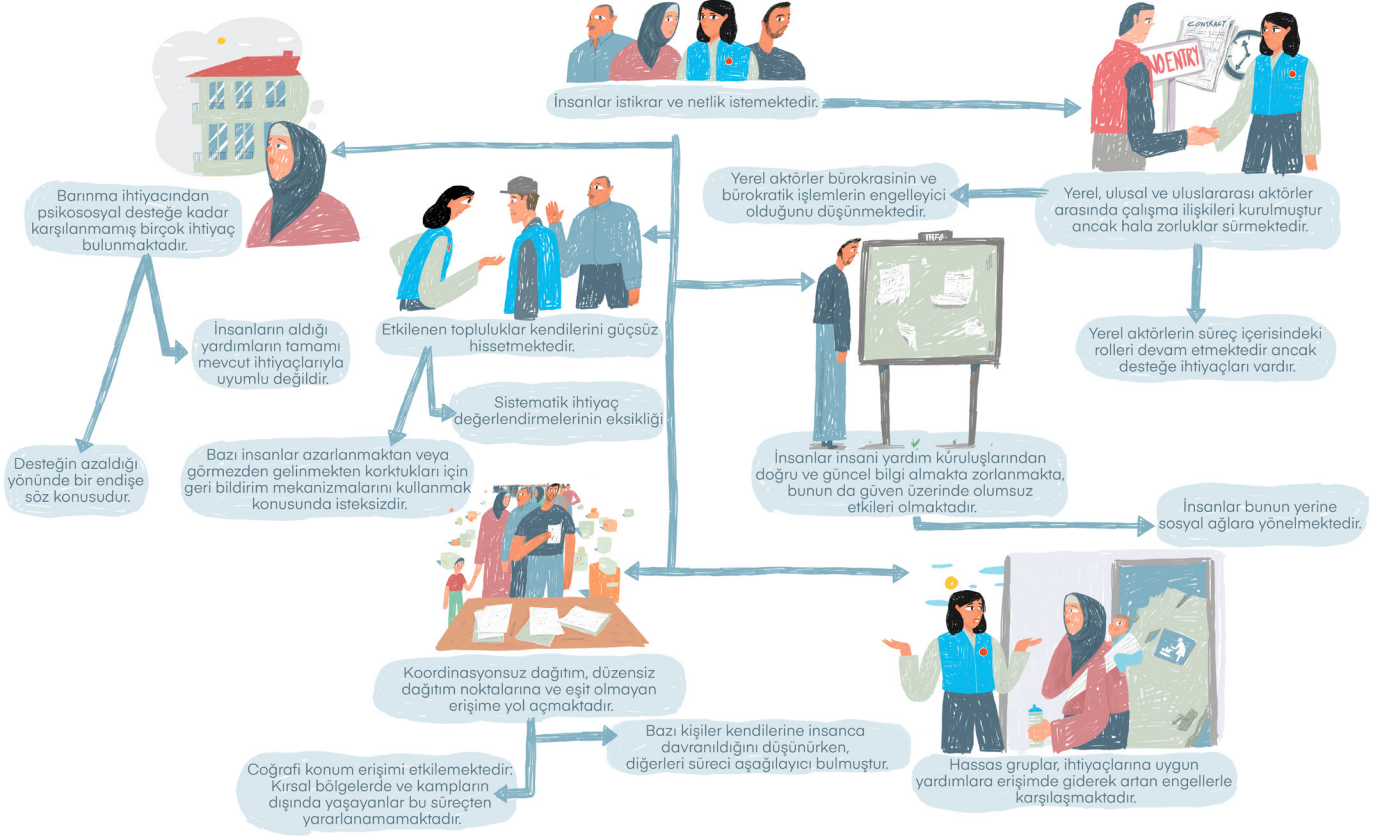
NO ENTRY

CONTRACT

İnsanlar istikrar ve netlik istemektedir.

Yerel, ulusal ve uluslararası aktörler arasında çalışma ilişkileri kurulmuştur ancak hala zorluklar sürmektedir.

Yerel aktörler bürokrasinin ve bürokratik işlemlerin engelleyici olduğunu düşünmektedir.

Yerel aktörlerin süreç içerisindeki rolleri devam etmektedir ancak desteğe ihtiyaçları vardır.

Barınma ihtiyacından psikososyal desteğe kadar karşılanmamış birçok ihtiyaç bulunmaktadır.

İnsanların aldığı yardımların tamamı mevcut ihtiyaçlarıyla uyumlu değildir.

Desteğin azaldığı yönünde bir endişe söz konusudur.

Etkilenen topluluklar kendilerini güçsüz hissetmektedir.

Sistematik ihtiyaç değerlendirmelerinin eksikliği

Bazı insanlar azarlanmaktan veya görmezden gelinmekten korktukları için geri bildirim mekanizmalarını kullanmak konusunda isteksizdir.

INFO

İnsanlar insani yardım kuruluşlarından doğru ve güncel bilgi almakta zorlanmakta, bunun da güven üzerinde olumsuz etkileri olmaktadır.

İnsanlar bunun yerine sosyal ağlara yönelmektedir.

Koordinasyonsuz dağıtım, düzensiz dağıtım noktalarına ve eşit olmayan erişime yol açmaktadır.

Bazı kişiler kendilerine insanca davranıldığını düşünürken, diğerleri süreci aşağılayıcı bulmuştur.

Coğrafi konum erişimi etkilemektedir. Kırsal bölgelerde ve kampların dışında yaşayanlar bu süreçten yararlanamamaktadır.

Hassas gruplar, ihtiyaçlarına uygun yardımlara erişimde giderek artan engellerle karşılaşmaktadır.